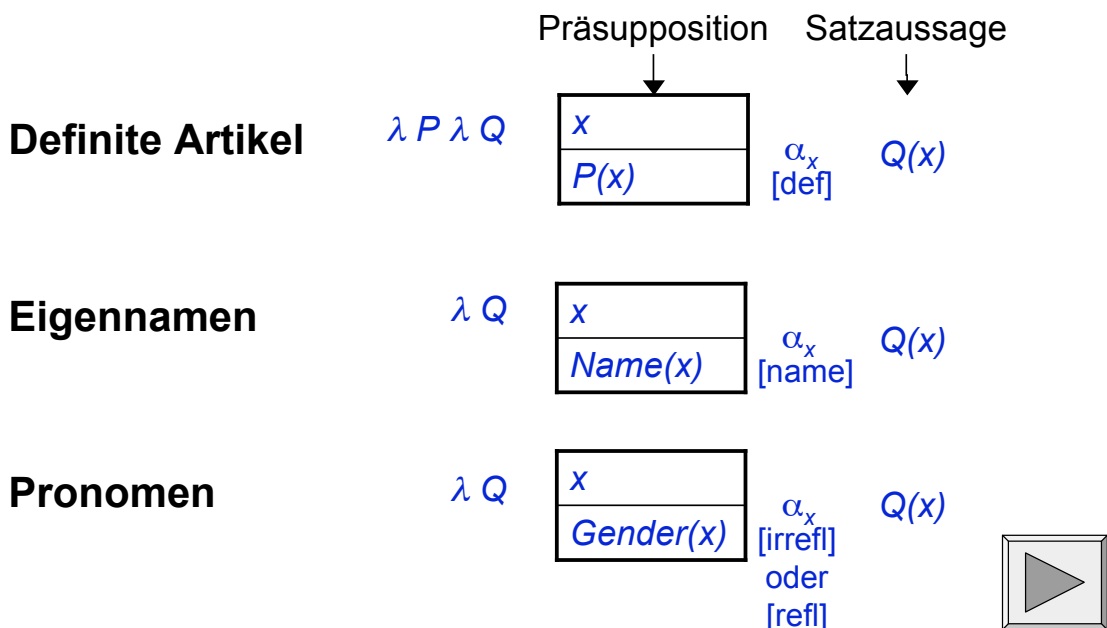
Präsupposition Satzaussage

**Definite Artikel** $\lambda P \lambda Q$

| $x$ |
|---|
| $P(x)$ |

$\alpha_x$ [def] $Q(x)$

**Eigennamen** $\lambda Q$

| $x$ |
|---|
| $Name(x)$ |

$\alpha_x$ [name] $Q(x)$

**Pronomen** $\lambda Q$

| $x$ |
|---|
| $Gender(x)$ |

$\alpha_x$ [irrefl] oder [refl] $Q(x)$